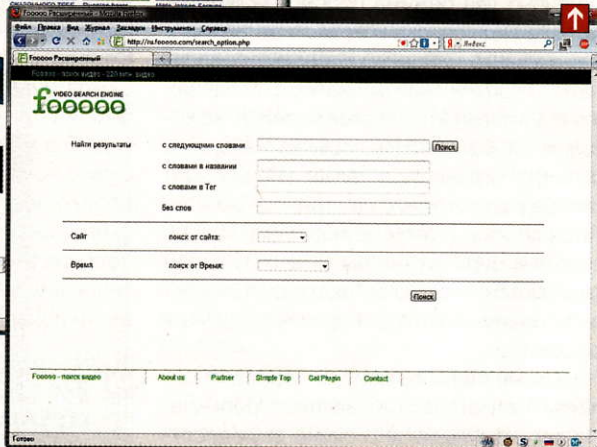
Foooоо Расширенный - Mozilla Firefox

Файл Правка Вид Журнал Закладки Инструменты Справка

http://ru.fooooo.com/search_option.php

Яндекс

Fooooo Расширенный

Fooooo - поиск видео - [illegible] видео

VIDEO SEARCH ENGINE
fooooo

Найти результаты

с следующими словами

Поиск

с словами в названии

с словами в Тег

без слов

Сайт

поиск от сайта:

Время

поиск от Время:

Поиск

Fooooo - поиск видео | About us | Partner | Simple Top | Get Plugin | Contact

Готово